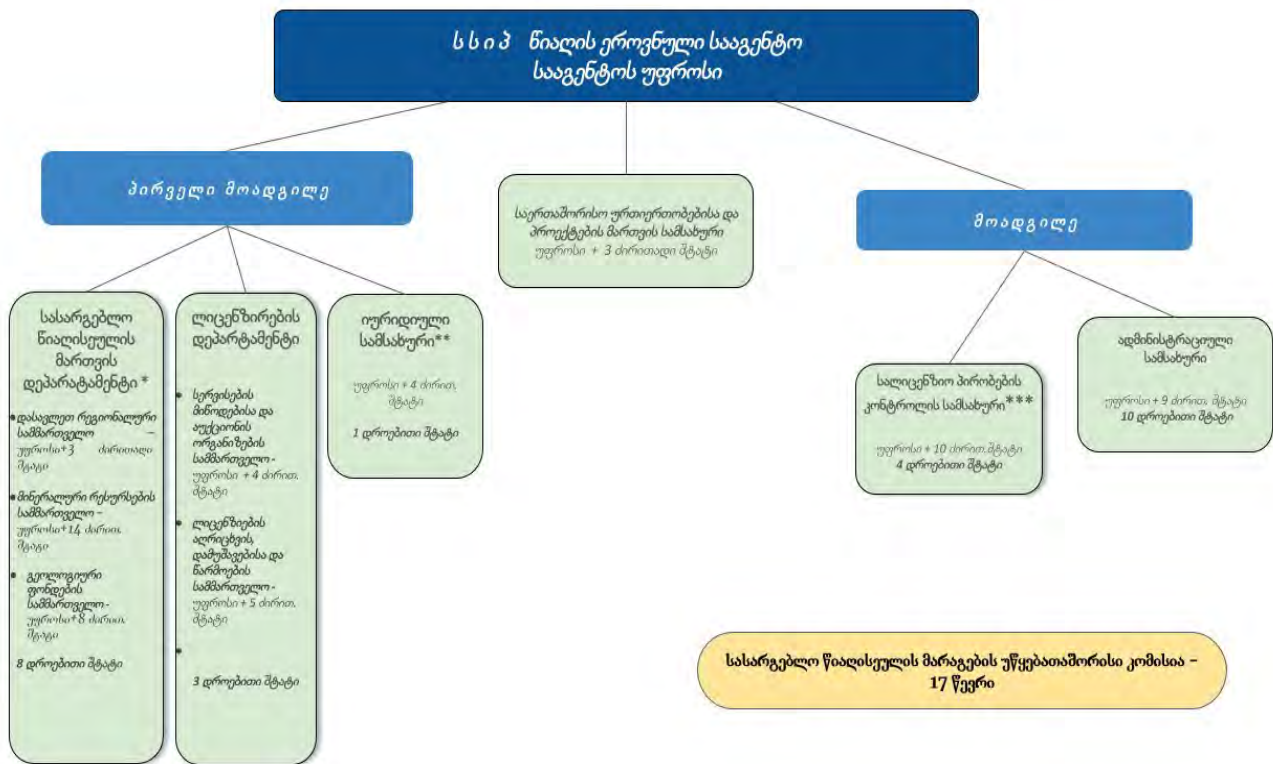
ს ს ი პ წიაღის ეროვნული სააგენტო
სააგენტოს უფროსი

პირველი მოადგილე

საერთაშორისო ურთიერთობებისა და პროექტების მართვის სამსახური
უფროსი + 3 ძირითადი შტატი

მოადგილე

სასარგებლო წიაღისეულის მართვის დეპარტამენტი *

• დასავლეთ რეგიონალური სამმართველო – უფროსი+3 ძირითადი შტატი
• მინერალური რესურსების სამმართველო – უფროსი+14 ძირით. შტატი
• გეოლოგიური ფონდების სამმართველო - უფროსი+8 ძირით. შტატი

8 დროებითი შტატი

ლიცენზირების დეპარტამენტი

• სერვისების მიწოდებისა და აუქციონის ორგანიზების სამმართველო - უფროსი + 4 ძირით. შტატი
• ლიცენზიების აღრიცხვის, დამუშავებისა და ნარჩენების სამმართველო - უფროსი + 5 ძირით. შტატი
•

3 დროებითი შტატი

იურიდიული სამსახური**

უფროსი + 4 ძირით. შტატი

1 დროებითი შტატი

სალიცენზიო პირობების კონტროლის სამსახური***

უფროსი + 10 ძირით.შტატი
4 დროებითი შტატი

ადმინისტრაციული სამსახური

უფროსი + 9 ძირით. შტატი
10 დროებითი შტატი

სასარგებლო წიაღისეულის მარაგების უწყებათაშორისი კომისია – 17 წევრი